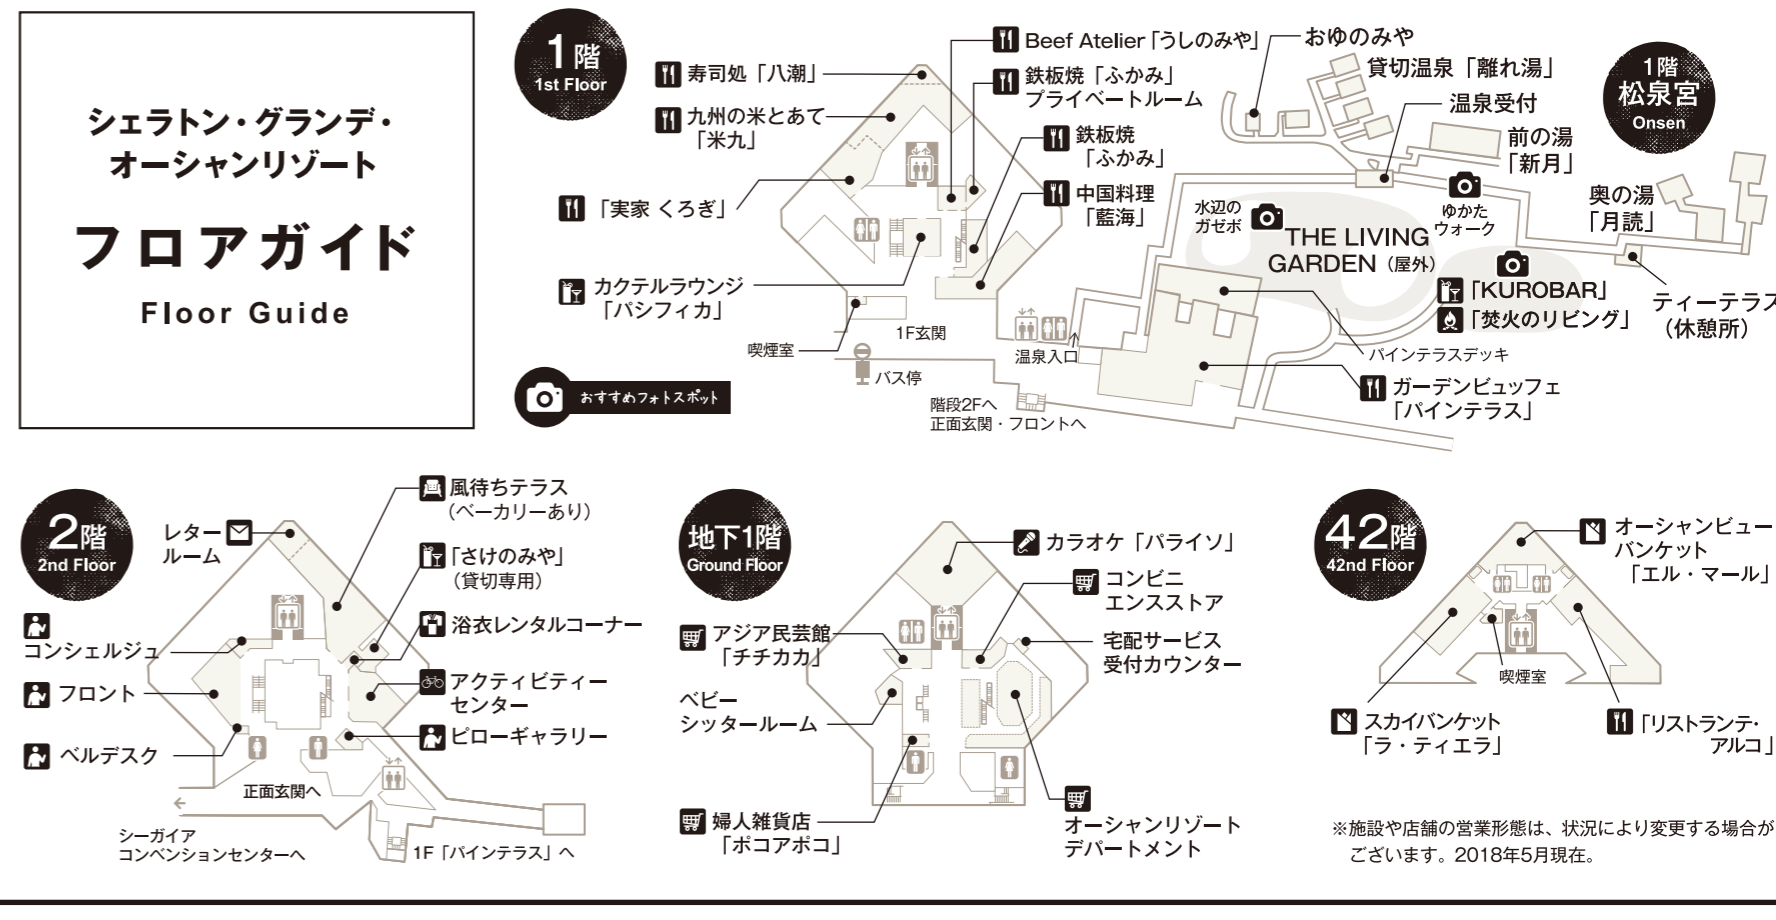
シェラトン・グランデ・オーシャンリゾート

フロアガイド

Floor Guide

1階
1st Floor

寿司処「八潮」

九州の米とあて「米九」

「実家 くろぎ」

カクテルラウンジ「パシフィカ」

Beef Atelier「うしのみや」

鉄板焼「ふかみ」プライベートルーム

鉄板焼「ふかみ」

中国料理「藍海」

1F玄関

喫煙室

バス停

階段2Fへ
正面玄関・フロントへ

温泉入口

おゆのみや

貸切温泉「離れ湯」

温泉受付

前の湯「新月」

奥の湯「月読」

1階
松泉宮
Onsen

水辺のガゼボ

THE LIVING GARDEN（屋外）

ゆかたウォーク

「KUROBAR」

「焚火のリビング」

ティーテラス（休憩所）

パインテラスデッキ

ガーデンビュッフェ「パインテラス」

おすすめフォトスポット

2階
2nd Floor

レタールーム

コンシェルジュ

フロント

ベルデスク

正面玄関へ

シーガイア
コンベンションセンターへ

1F「パインテラス」へ

風待ちテラス（ベーカリーあり）

「さけのみや」（貸切専用）

浴衣レンタルコーナー

アクティビティーセンター

ピローギャラリー

地下1階
Ground Floor

アジア民芸館「チチカカ」

ベビーシッタールーム

婦人雑貨店「ポコアポコ」

カラオケ「パライソ」

コンビニエンスストア

宅配サービス受付カウンター

オーシャンリゾートデパートメント

42階
42nd Floor

オーシャンビューバンケット「エル・マール」

喫煙室

スカイバンケット「ラ・ティエラ」

「リストランテ・アルコ」

※施設や店舗の営業形態は、状況により変更する場合がございます。2018年5月現在。